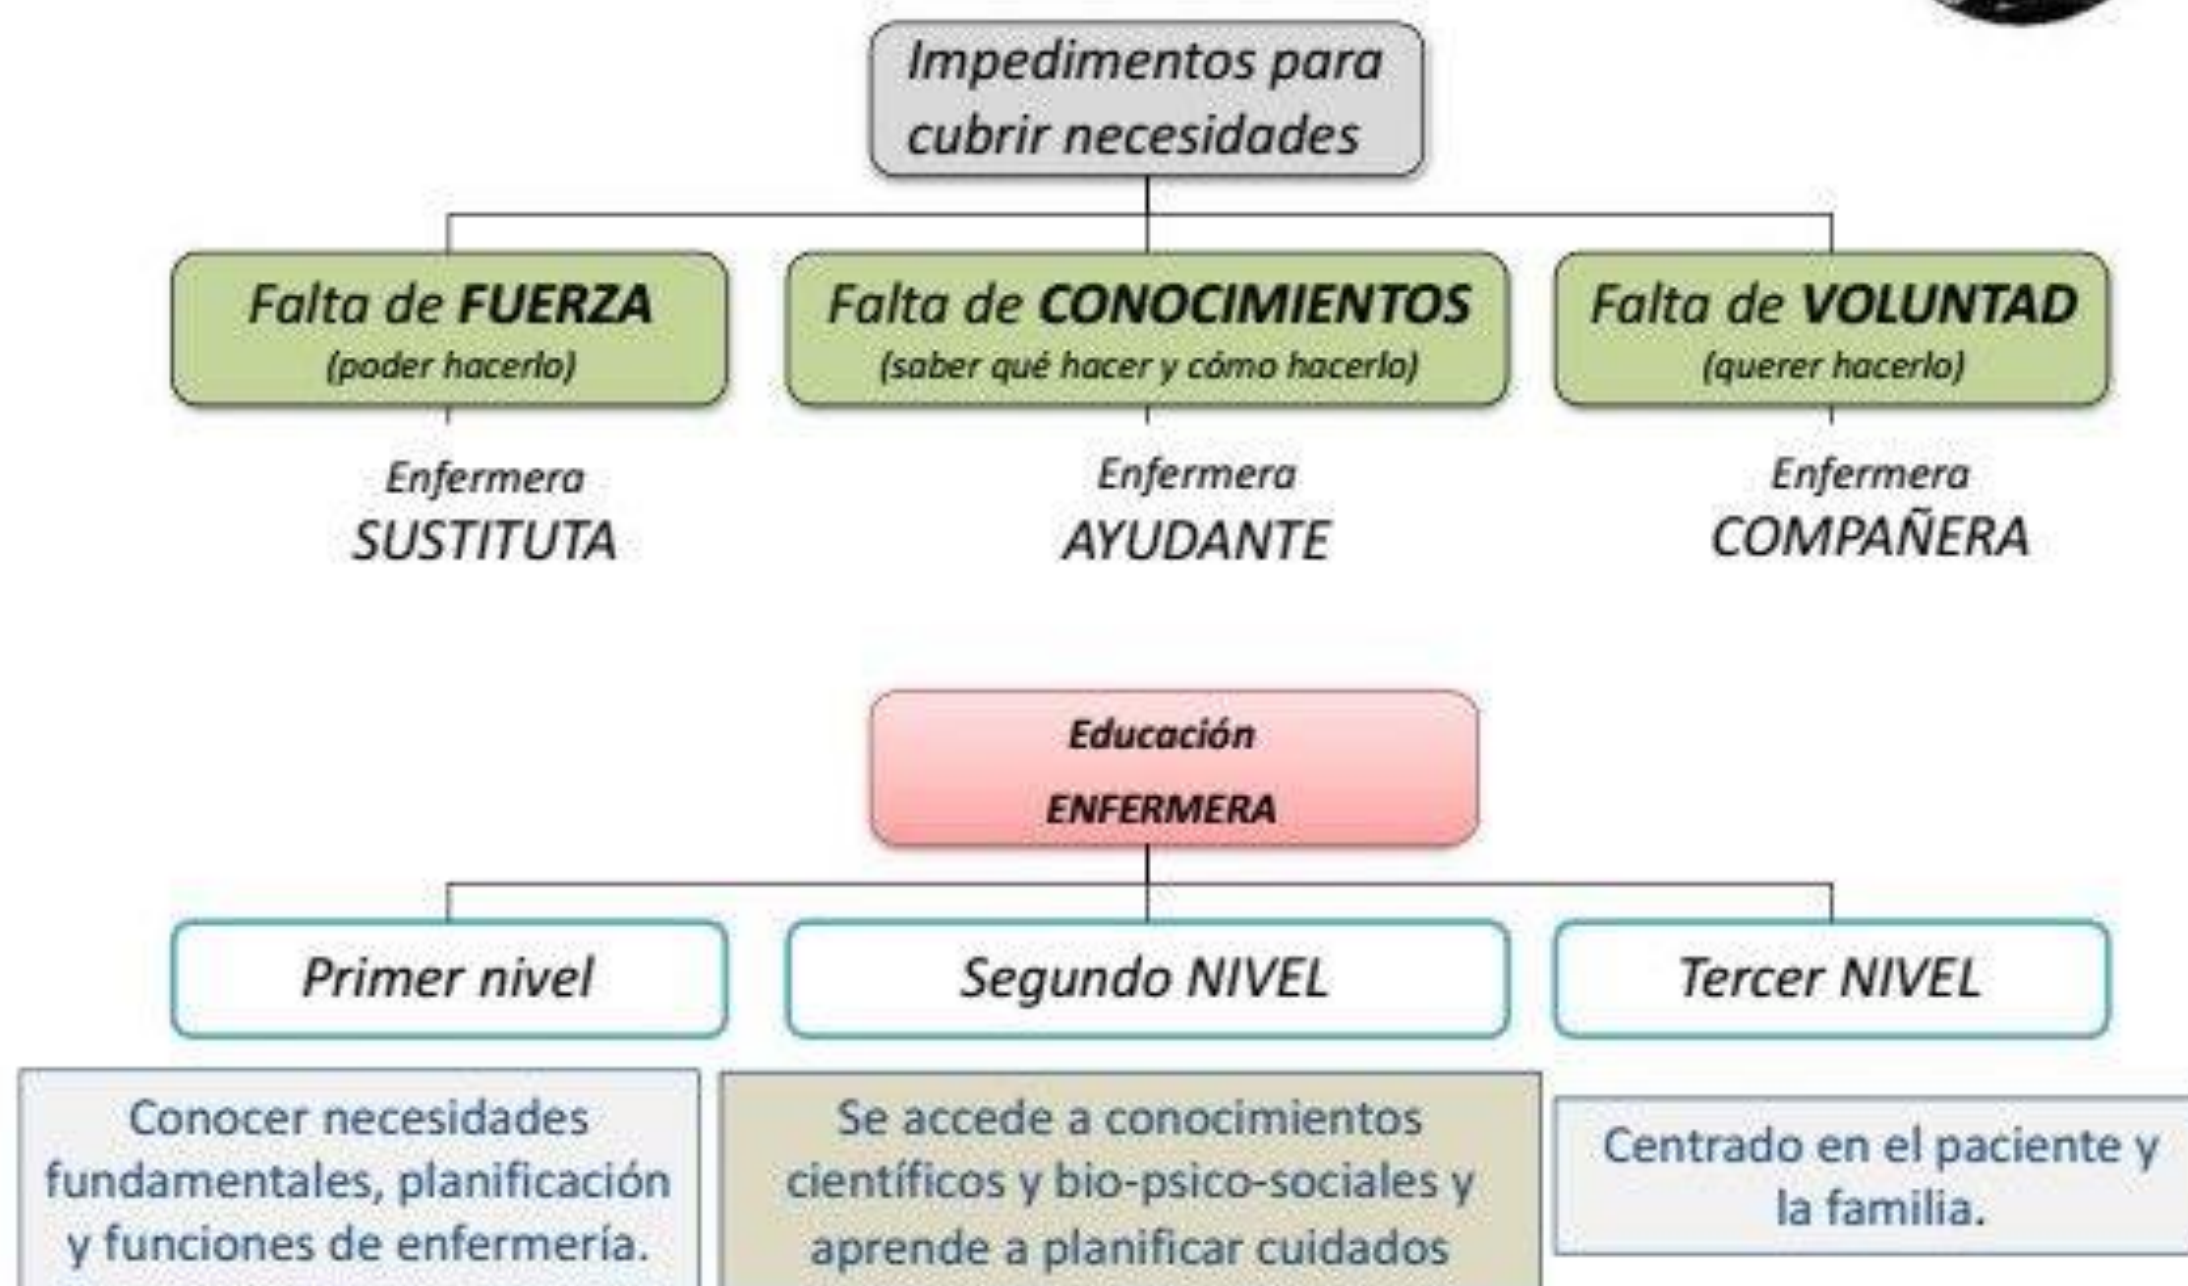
Impedimentos para cubrir necesidades

Falta de **FUERZA**
(poder hacerlo)

Falta de **CONOCIMIENTOS**
(saber qué hacer y cómo hacerlo)

Falta de **VOLUNTAD**
(querer hacerlo)

Enfermera
SUSTITUTA

Enfermera
AYUDANTE

Enfermera
COMPAÑERA

Educación
ENFERMERA

Primer nivel

Segundo NIVEL

Tercer NIVEL

Conocer necesidades fundamentales, planificación y funciones de enfermería.

Se accede a conocimientos científicos y bio-psico-sociales y aprende a planificar cuidados

Centrado en el paciente y la familia.